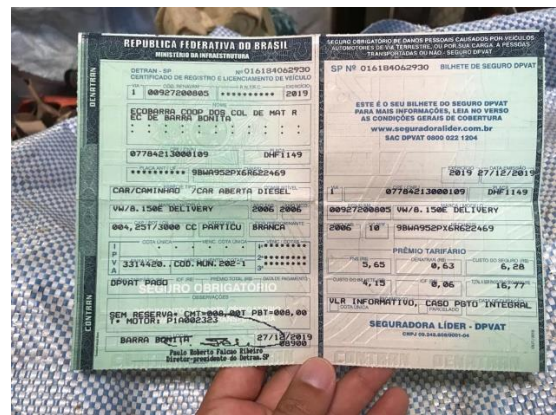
REPUBLICA FEDERATIVA DO BRASIL
MINISTÉRIO DA INFRAESTRUTURA

DENATRAN

DETRAN - SP
Nº 016184062930
CERTIFICADO DE REGISTRO E LICENCIAMENTO DE VEÍCULO

1 00927200005 ********* 2019

ECOBARRA COOP DOS COL DE MAT R
EC DE BARRA BONITA

07784213000109 DHF1149

********* 9BWA952PX6R622469

CAR/CAMINHAO /CAR ABERTA DIESEL

VW/8.150E DELIVERY 2006 2006

004,251/3000 CC PARTICU BRANCA

3314420. COD.MUN.202-1

DPVAT PAGO

SEGURO OBRIGATORIO

SEM RESERVA. CMT=008,00T PBT=008,00
* MOTOR: P10008383

BARRA BONITA 27/12/2019

Paulo Roberto Falcão Ribeiro
Diretor-presidente do Detran.SP

CONTRAN

SEGURO OBRIGATÓRIO DE DANOS PESSOAIS CAUSADOS POR VEÍCULOS AUTOMOTORES DE VIA TERRESTRE, OU POR SUA CARGA, A PESSOAS TRANSPORTADAS OU NÃO - SEGURO DPVAT

SP Nº 016184062930 BILHETE DE SEGURO DPVAT

ESTE É O SEU BILHETE DO SEGURO DPVAT
PARA MAIS INFORMAÇÕES, LEIA NO VERSO
AS CONDIÇÕES GERAIS DE COBERTURA
www.seguradoralider.com.br
SAC DPVAT 0800 022 1204

2019 27/12/2019

1 07784213000109 DHF1149

00927200005 VW/8.150E DELIVERY

2006 10 9BWA952PX6R622469

PRÊMIO TARIFÁRIO

5,65 0,63 6,28

4,15 0,06 16,77

VLR INFORMATIVO, CASO PGTO INTEGRAL

SEGURADORA LÍDER - DPVAT

DENATRAN